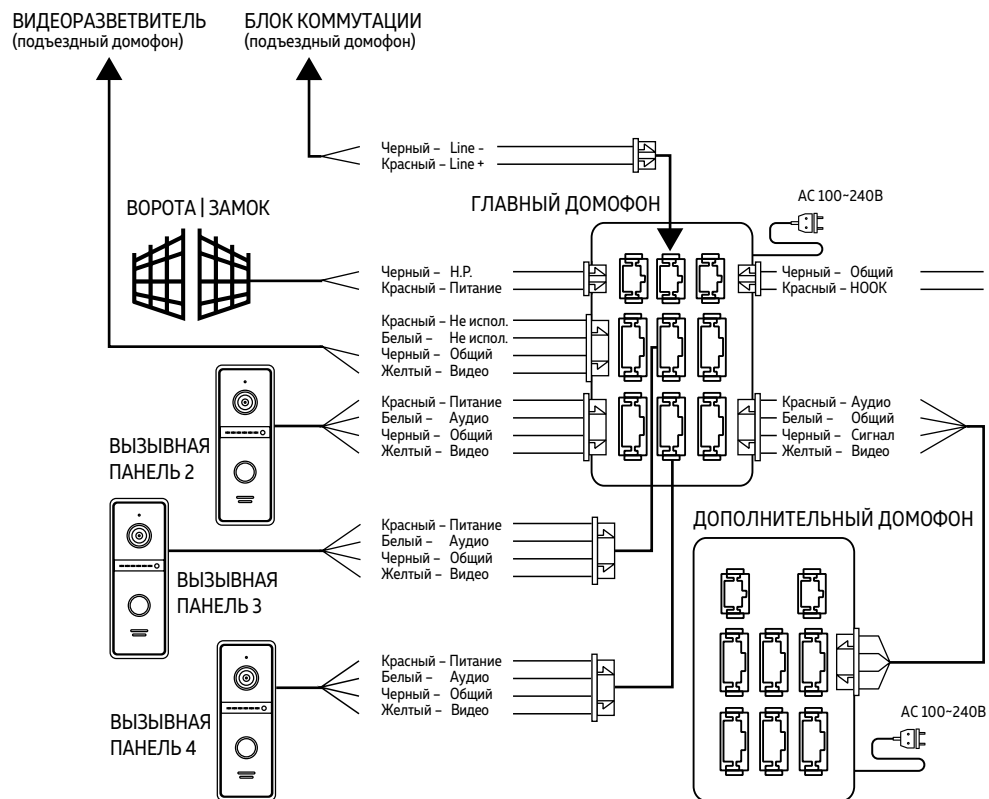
ВИДЕОРАЗВЕТВИТЕЛЬ
(подъездный домофон)

БЛОК КОММУТАЦИИ
(подъездный домофон)

Черный – Line -
Красный – Line +

ГЛАВНЫЙ ДОМОФОН

AC 100~240В

ВОРОТА | ЗАМОК

Черный – Н.Р.
Красный – Питание

Черный – Общий
Красный – HOOK

Красный – Не испол.
Белый – Не испол.
Черный – Общий
Желтый – Видео

Красный – Питание
Белый – Аудио
Черный – Общий
Желтый – Видео

Красный – Аудио
Белый – Общий
Черный – Сигнал
Желтый – Видео

ВЫЗЫВНАЯ ПАНЕЛЬ 2

Красный – Питание
Белый – Аудио
Черный – Общий
Желтый – Видео

ДОПОЛНИТЕЛЬНЫЙ ДОМОФОН

ВЫЗЫВНАЯ ПАНЕЛЬ 3

Красный – Питание
Белый – Аудио
Черный – Общий
Желтый – Видео

AC 100~240В

ВЫЗЫВНАЯ ПАНЕЛЬ 4